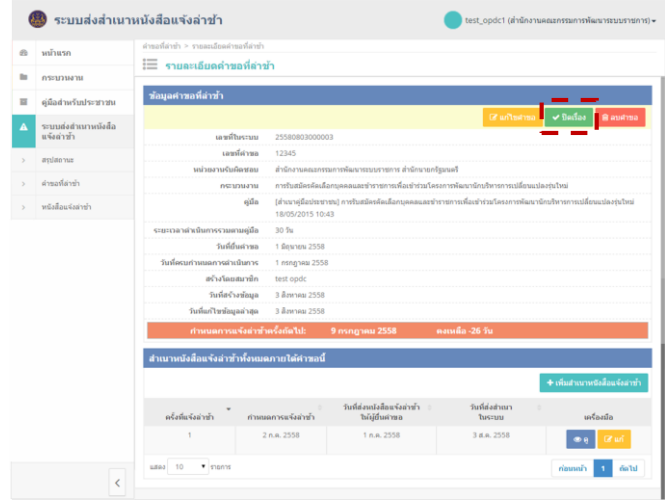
ระบบส่งสำเนาหนังสือแจ้งล่าช้า

test_opdc1 (สำนักงานคณะกรรมการพัฒนาระบบราชการ)

หน้าแรก

กระบวนงาน

คู่มือสำหรับประชาชน

ระบบส่งสำเนาหนังสือแจ้งล่าช้า

สรุปสถานะ

คำขอที่ล่าช้า

หนังสือแจ้งล่าช้า

คำขอที่ล่าช้า > รายละเอียดคำขอที่ล่าช้า

รายละเอียดคำขอที่ล่าช้า

ข้อมูลคำขอที่ล่าช้า

แก้ไขสถานะ

ปิดเรื่อง

ลบคำขอ

| | |
|---|---|
| เลขที่ระบบ | 25580803000003 |
| เลขที่คำขอ | 12345 |
| หน่วยงานรับผิดชอบ | สำนักงานคณะกรรมการพัฒนาระบบราชการ สำนักนายกรัฐมนตรี |
| กระบวนงาน | การรับสมัครคัดเลือกบุคคลและข้าราชการเพื่อเข้าร่วมโครงการพัฒนานักบริหารการเปลี่ยนแปลงรุ่นใหม่ |
| คู่มือ | [สำเนาคู่มือประชาชน] การรับสมัครคัดเลือกบุคคลและข้าราชการเพื่อเข้าร่วมโครงการพัฒนานักบริหารการเปลี่ยนแปลงรุ่นใหม่ 18/05/2015 10:43 |
| ระยะเวลาดำเนินการตามคู่มือ | 30 วัน |
| วันที่ยื่นคำขอ | 1 มิถุนายน 2558 |
| วันที่ครบกำหนดการดำเนินการ | 1 กรกฎาคม 2558 |
| สร้างโดยสมาชิก | test opdc |
| วันที่สร้างข้อมูล | 3 สิงหาคม 2558 |
| วันที่แก้ไขข้อมูลล่าสุด | 3 สิงหาคม 2558 |

กำหนดการแจ้งล่าช้าครั้งถัดไป: 9 กรกฎาคม 2558 คงเหลือ -26 วัน

สำเนาหนังสือแจ้งล่าช้าทั้งหมดภายใต้คำขอนี้

+ เพิ่มสำเนาหนังสือแจ้งล่าช้า

| ครั้งที่แจ้งล่าช้า | กำหนดการแจ้งล่าช้า | วันที่ส่งหนังสือแจ้งล่าช้าให้ผู้ยื่นคำขอ | วันที่ส่งสำเนาในระบบ | เครื่องมือ |
|---|---|---|---|---|
| 1 | 2 ก.ค. 2558 | 1 ก.ค. 2558 | 3 ส.ค. 2558 | ดู แก้ |

แสดง 10 รายการ

ก่อนหน้า 1 ถัดไป